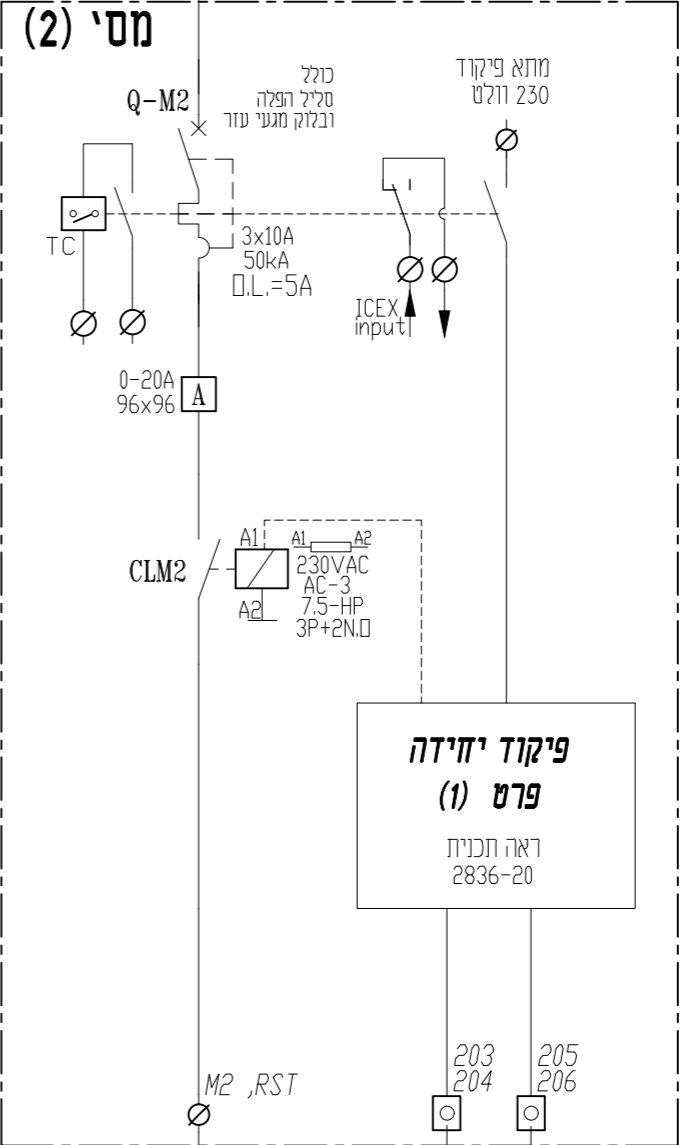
מסי (2)

Q-M2

כולל
סליל הפלה
ובלוק מגעי עזר

מתא פיקוד
230 וולט

TC

3x10A
50kA
O.L.=5A

ICEX
input

0-20A
96x96
A

CLM2

A1
A1
A2
230VAC
AC-3
7.5-HP
3P+2N.O
A2

פיקוד יחידה
פרט (1)
ראה תכנית
2836-20

M2 ,RST

203
204

205
206